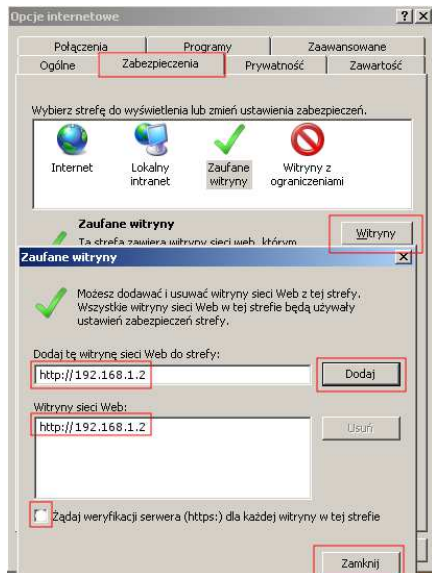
Opcje internetowe

?

Połączenia

Programy

Zaawansowane

Ogólne

Zabezpieczenia

Prywatność

Zawartość

Wybierz strefę do wyświetlenia lub zmień ustawienia zabezpieczeń.

Internet

Lokalny intranet

Zaufane witryny

Witryny z ograniczeniami

Zaufane witryny

Ta strefa zawiera witryny sieci Web, którym

Witryny

Zaufane witryny

Możesz dodawać i usuwać witryny sieci Web z tej strefy. Wszystkie witryny sieci Web w tej strefie będą używały ustawień zabezpieczeń strefy.

Dodaj tę witrynę sieci Web do strefy:

http://192.168.1.2

Dodaj

Witryny sieci Web:

http://192.168.1.2

Usuń

Żądaj weryfikacji serwera (https:) dla każdej witryny w tej strefie

Zamknij